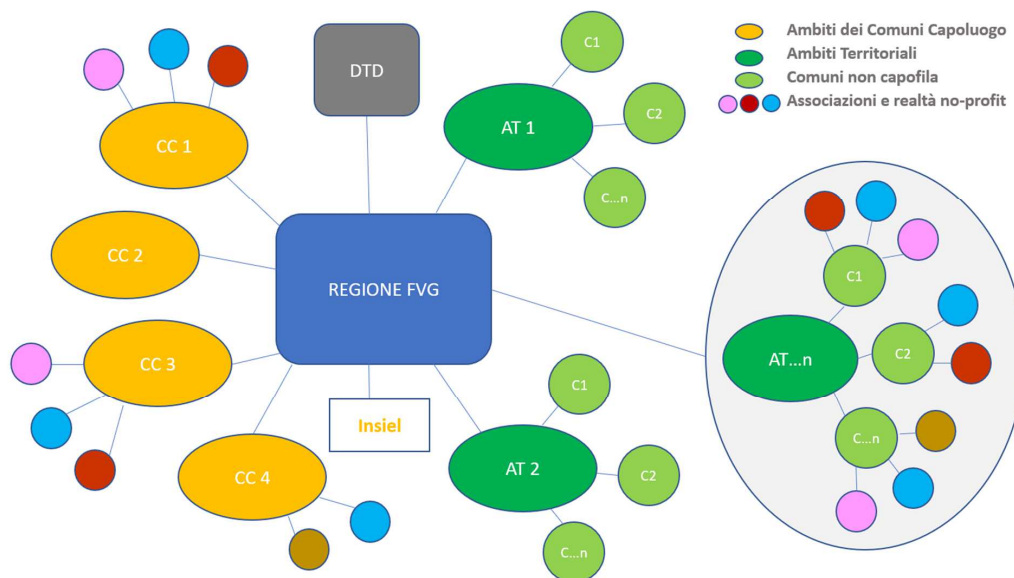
Ambiti dei Comuni Capoluogo
Ambiti Territoriali
Comuni non capofila
Associazioni e realtà no-profit

DTD

CC 1

CC 2

CC 3

CC 4

REGIONE FVG

Insiel

AT 1

C1

C2

C...n

AT 2

C1

C2

C...n

AT...n

C1

C2

C...n